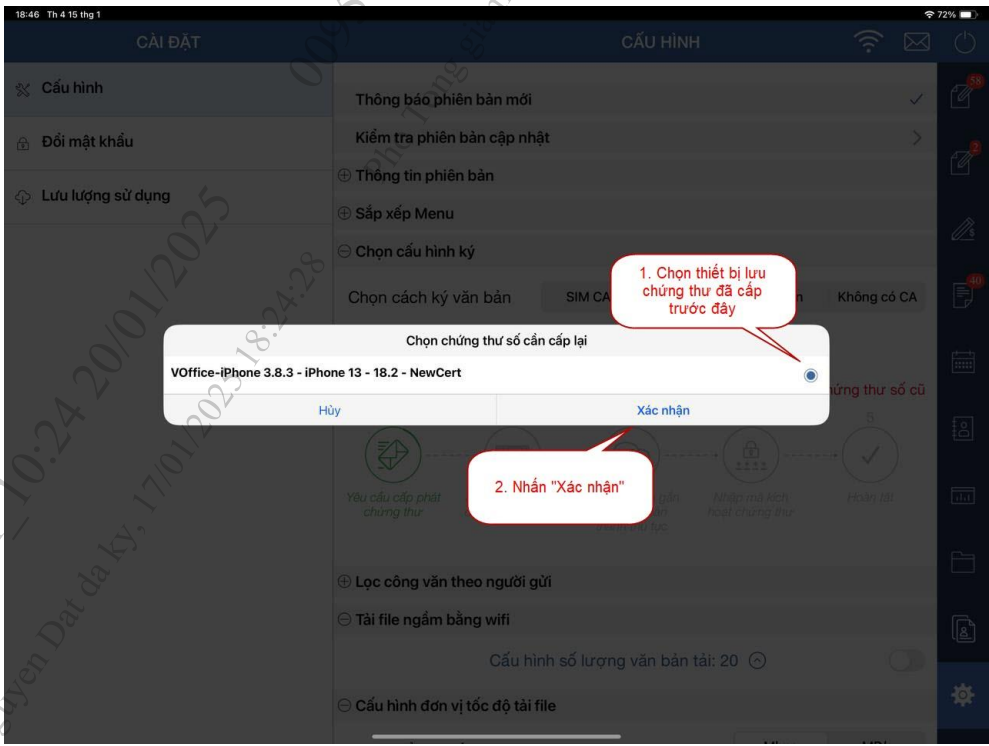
18:46 Th 4 15 thg 1

72%

CÀI ĐẶT

CẤU HÌNH

Cấu hình

Đổi mật khẩu

Lưu lượng sử dụng

Thông báo phiên bản mới

Kiểm tra phiên bản cập nhật

Thông tin phiên bản

Sắp xếp Menu

Chọn cấu hình ký

Chọn cách ký văn bản

SIM CA

Không có CA

1. Chọn thiết bị lưu chứng thư đã cấp trước đây

Chọn chứng thư số cần cấp lại

VOffice-iPhone 3.8.3 - iPhone 13 - 18.2 - NewCert

Hủy

Xác nhận

ứng thư số cũ

2. Nhấn "Xác nhận"

Yêu cầu cấp phát chứng thư

Nhập mã kích hoạt chứng thư

Hoàn tất

Lọc công văn theo người gửi

Tải file ngầm bằng wifi

Cấu hình số lượng văn bản tải: 20

Cấu hình đơn vị tốc độ tải file

58

2

40

0095 Phi Long ... 10:24 20/01/2025 ... Nguyen Dat da ky, 17/01/2025 18:24:28